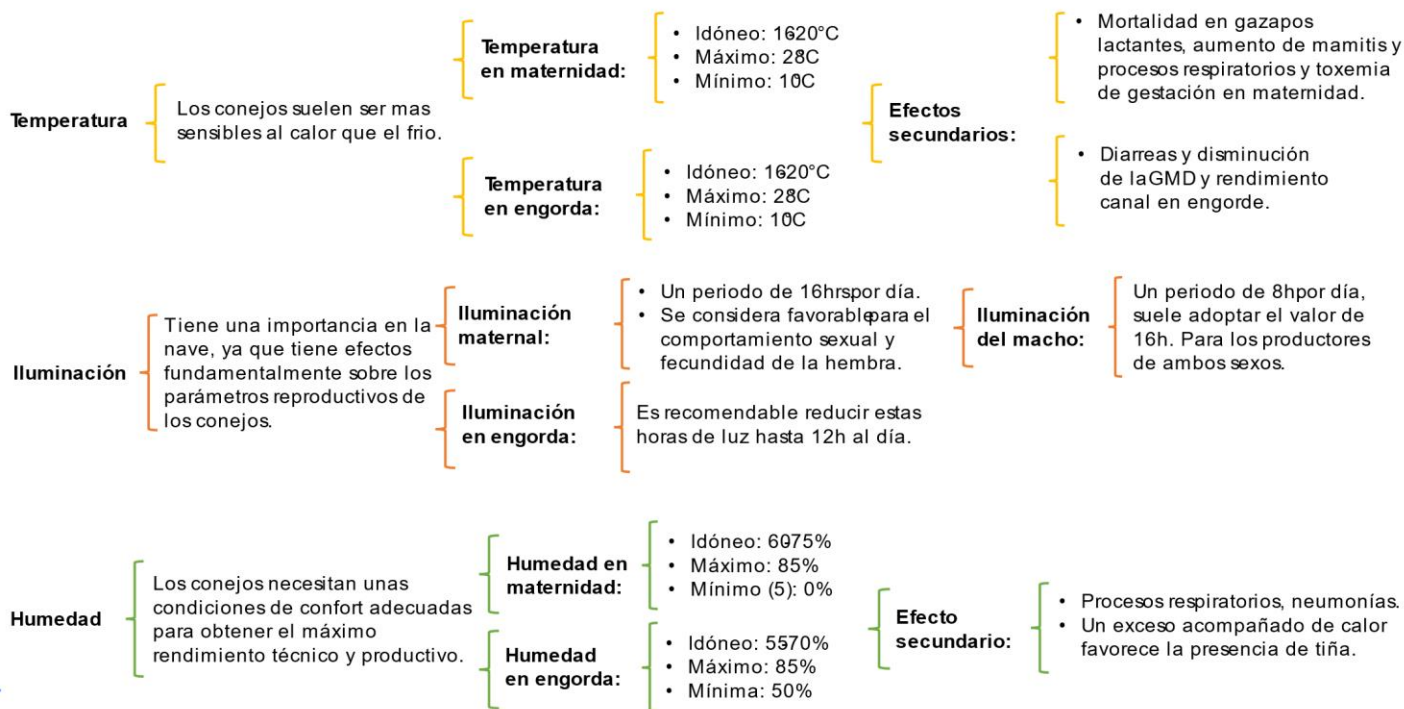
Temperatura

Los conejos suelen ser mas sensibles al calor que el frio.

Temperatura en maternidad:
• Idóneo: 1620°C
• Máximo: 28C
• Mínimo: 10C

Temperatura en engorda:
• Idóneo: 1620°C
• Máximo: 28C
• Mínimo: 10C

Efectos secundarios:
• Mortalidad en gazapos lactantes, aumento de mamitis y procesos respiratorios y toxemia de gestación en maternidad.
• Diarreas y disminución de laGMD y rendimiento canal en engorde.

Iluminación

Tiene una importancia en la nave, ya que tiene efectos fundamentalmente sobre los parámetros reproductivos de los conejos.

Iluminación maternal:
• Un periodo de 16hrspor día.
• Se considera favorablepara el comportamiento sexual y fecundidad de la hembra.

Iluminación del macho:
Un periodo de 8hpor día, suele adoptar el valor de 16h. Para los productores de ambos sexos.

Iluminación en engorda:
Es recomendable reducir estas horas de luz hasta 12h al día.

Humedad

Los conejos necesitan unas condiciones de confort adecuadas para obtener el máximo rendimiento técnico y productivo.

Humedad en maternidad:
• Idóneo: 6075%
• Máximo: 85%
• Mínimo (5): 0%

Humedad en engorda:
• Idóneo: 5570%
• Máximo: 85%
• Mínima: 50%

Efecto secundario:
• Procesos respiratorios, neumonías.
• Un exceso acompañado de calor favorece la presencia de tiña.